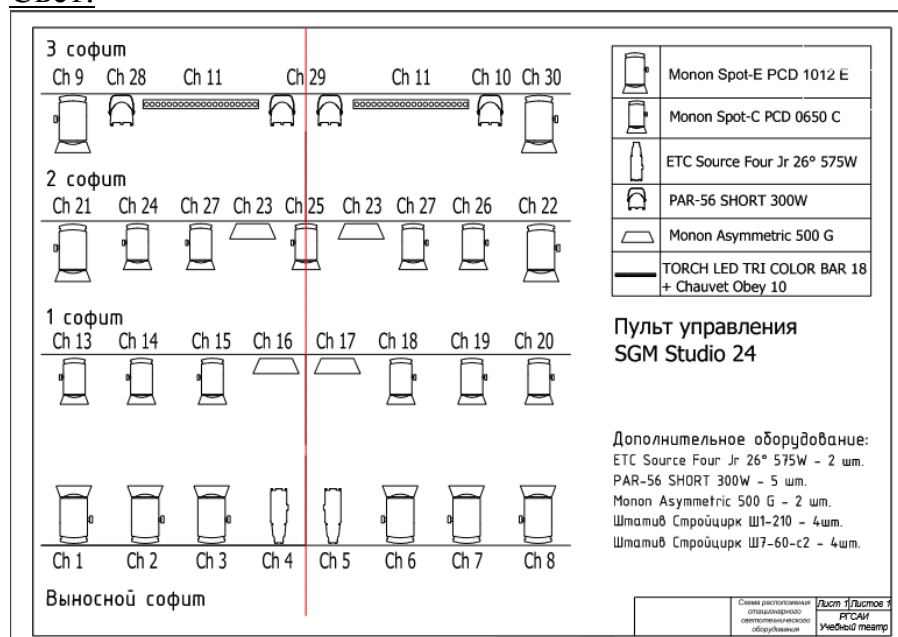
Obey.

3 софит
Ch 9 Ch 28 Ch 11 Ch 29 Ch 11 Ch 10 Ch 30

2 софит
Ch 21 Ch 24 Ch 27 Ch 23 Ch 25 Ch 23 Ch 27 Ch 26 Ch 22

1 софит
Ch 13 Ch 14 Ch 15 Ch 16 Ch 17 Ch 18 Ch 19 Ch 20

Ch 1 Ch 2 Ch 3 Ch 4 Ch 5 Ch 6 Ch 7 Ch 8

Выносной софит

| | |
|---|---|
| | Monon Spot-E PCD 1012 E |
| | Monon Spot-C PCD 0650 C |
| | ETC Source Four Jr 26° 575W |
| | PAR-56 SHORT 300W |
| | Monon Asymmetric 500 G |
| | TORCH LED TRI COLOR BAR 18 + Chauvet Obey 10 |

Пульт управления
SGM Studio 24

Дополнительное оборудование:
ETC Source Four Jr 26° 575W - 2 шт.
PAR-56 SHORT 300W - 5 шт.
Monon Asymmetric 500 G - 2 шт.
Штатив Стройцирк Ш1-210 - 4шт.
Штатив Стройцирк Ш7-60-с2 - 4шт.

Схема расположения стационарного светотехнического оборудования
Лист 1 Листов 1
РГСАИ
Учебный театр